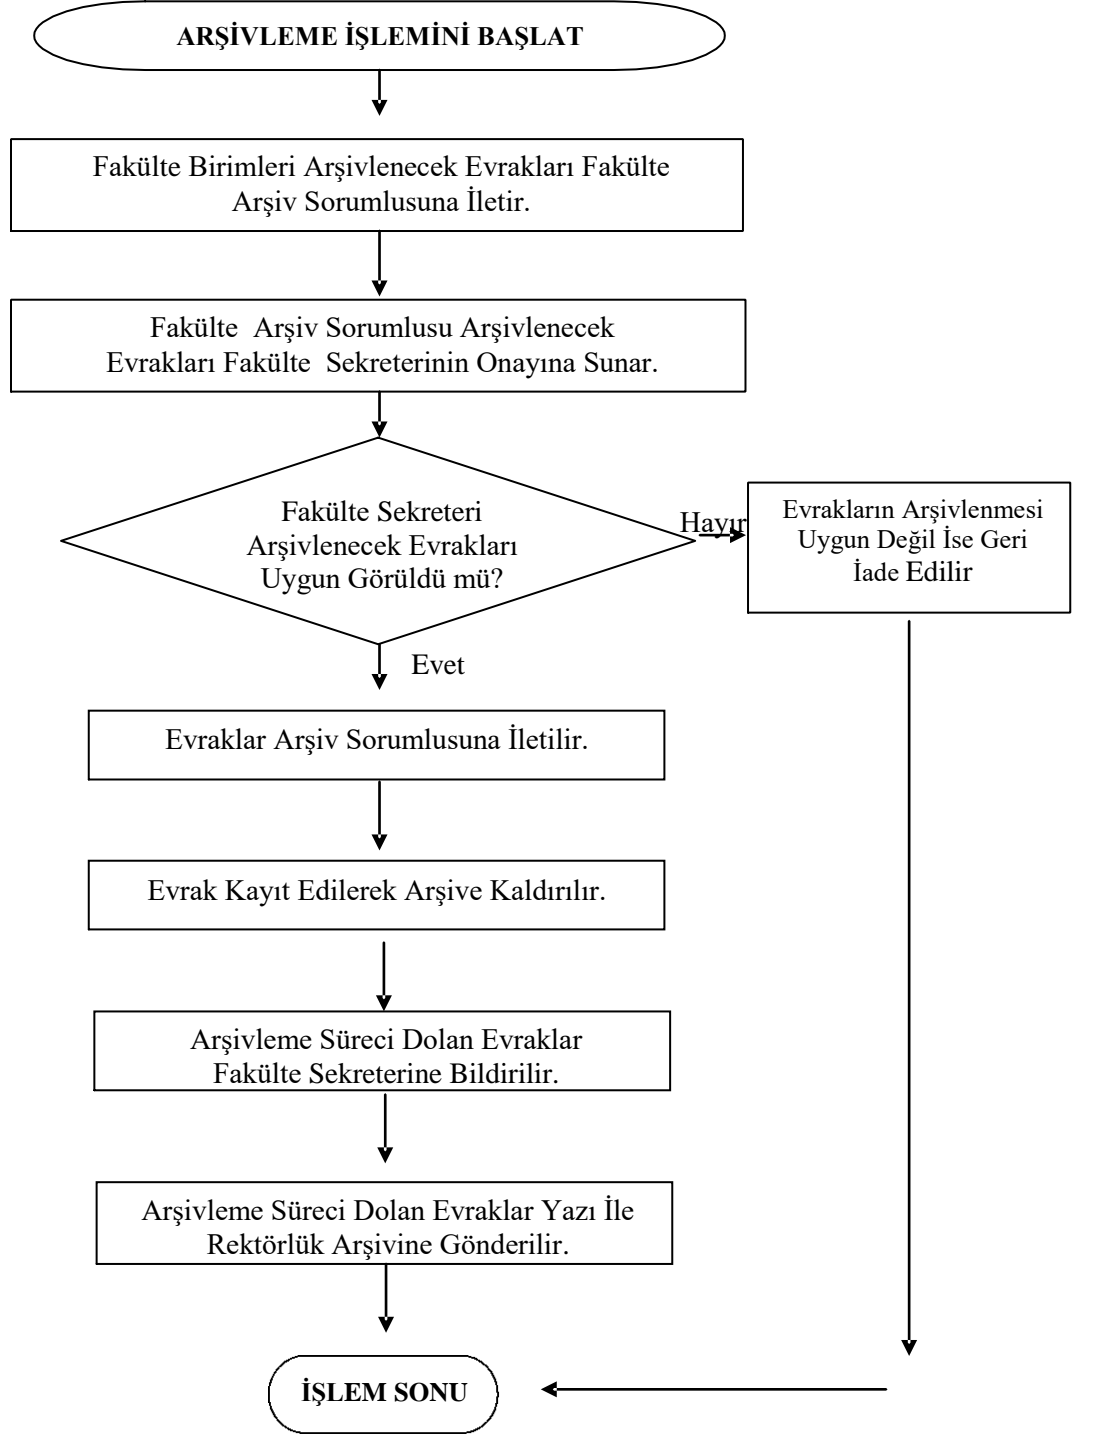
ARŞİVLEME İŞLEMİNİ BAŞLAT

Fakülte Birimleri Arşivlenecek Evrakları Fakülte Arşiv Sorumlusuna İletir.

Fakülte Arşiv Sorumlusu Arşivlenecek Evrakları Fakülte Sekreterinin Onayına Sunar.

Fakülte Sekreteri Arşivlenecek Evrakları Uygun Görüldü mü?

Hayır

Evrakların Arşivlenmesi Uygun Değil İse Geri İade Edilir

Evet

Evraklar Arşiv Sorumlusuna İletilir.

Evrak Kayıt Edilerek Arşive Kaldırılır.

Arşivleme Süreci Dolan Evraklar Fakülte Sekreterine Bildirilir.

Arşivleme Süreci Dolan Evraklar Yazı İle Rektörlük Arşivine Gönderilir.

İŞLEM SONU